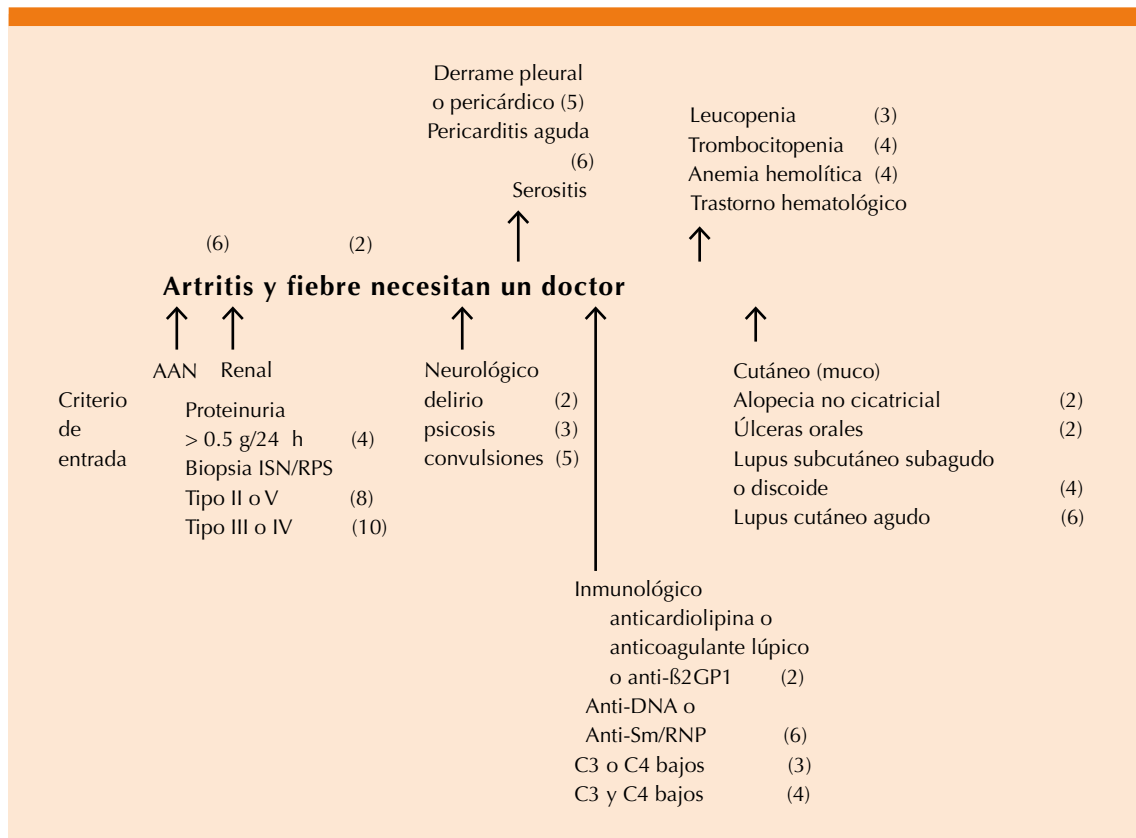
Derrame pleural o pericárdico (5)
Pericarditis aguda (6)
Serositis

Leucopenia (3)
Trombocitopenia (4)
Anemia hemolítica (4)
Trastorno hematológico

(6) (2)

**Artritis y fiebre necesitan un doctor**

AAN

Renal

Criterio de entrada

Proteinuria > 0.5 g/24 h (4)
Biopsia ISN/RPS
Tipo II o V (8)
Tipo III o IV (10)

Neurológico
delirio (2)
psicosis (3)
convulsiones (5)

Cutáneo (muco)
Alopecia no cicatricial (2)
Úlceras orales (2)
Lupus subcutáneo subagudo o discoide (4)
Lupus cutáneo agudo (6)

Inmunológico
anticardiolipina o anticoagulante lúpico o anti-ß2GP1 (2)
Anti-DNA o Anti-Sm/RNP (6)
C3 o C4 bajos (3)
C3 y C4 bajos (4)